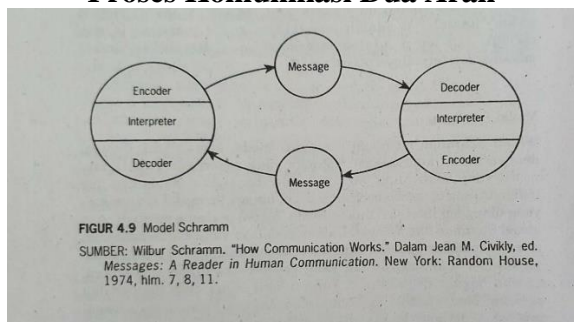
Proses Komunikasi Dua Arah

Message

Encoder
Interpreter
Decoder

Decoder
Interpreter
Encoder

Message

FIGUR 4.9 Model Schramm

SUMBER: Wilbur Schramm. "How Communication Works." Dalam Jean M. Civikly, ed. Messages: A Reader in Human Communication. New York: Random House, 1974, hlm. 7, 8, 11.